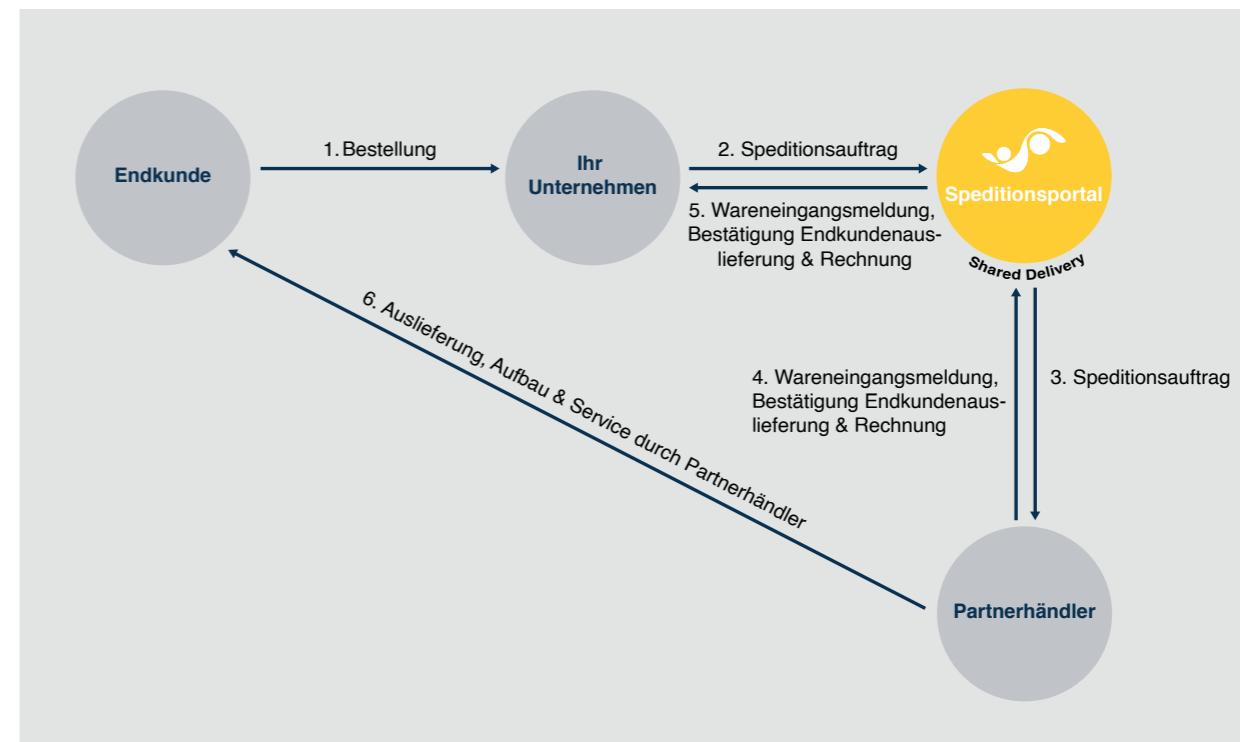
Endkunde

1. Bestellung

Ihr Unternehmen

2. Speditionsauftrag

5. Wareneingangsmeldung, Bestätigung Endkundenauslieferung & Rechnung

Speditionsportal

Shared Delivery

6. Auslieferung, Aufbau & Service durch Partnerhändler

4. Wareneingangsmeldung, Bestätigung Endkundenauslieferung & Rechnung

3. Speditionsauftrag

Partnerhändler